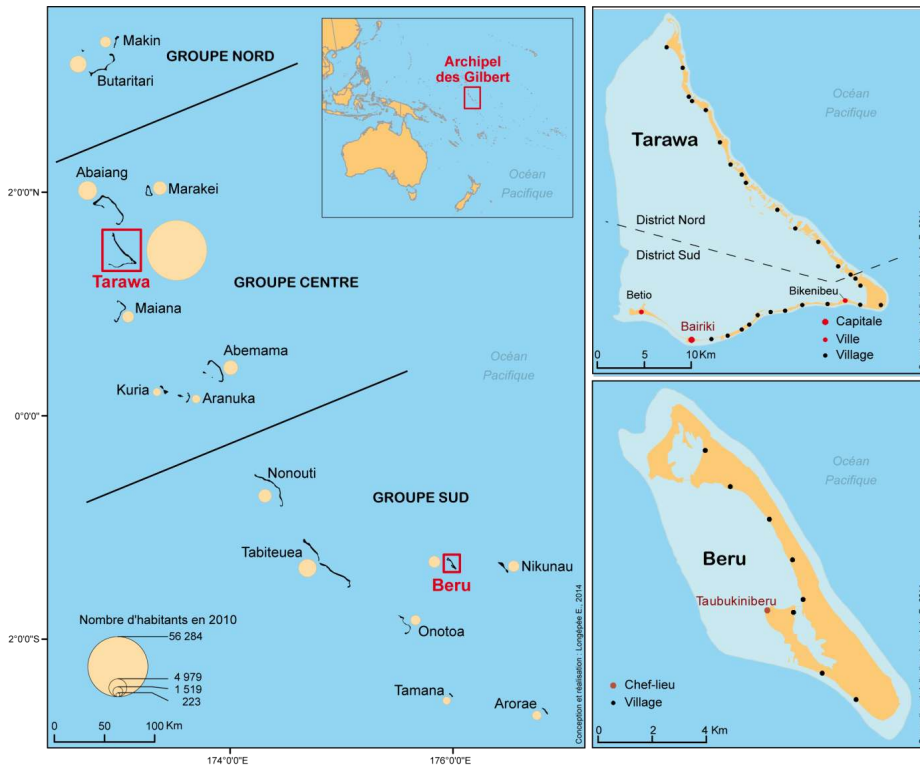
Makin
Butaritari
GROUPE NORD
Archipel des Gilbert
Océan Pacifique
Abaiang
Marakei
2°0'0"N
Tarawa
GROUPE CENTRE
Maiana
Abemama
Océan Pacifique
Kuria
Aranuka
0°0'0"
Nonouti
GROUPE SUD
Tabiteuea
Beru
Nikunau
Nombre d'habitants en 2010
56 284
4 979
1 519
223
2°0'0"S
Onotoa
Tamana
Arorae
0 50 100 Km
174°0'0"E
176°0'0"E
Conception et réalisation : Longépée E., 2014

Tarawa
Océan Pacifique
District Nord
District Sud
Betio
Bairiki
Bikenibeu
Capitale
Ville
Village
0 5 10 Km

Beru
Océan Pacifique
Taubukiniberu
Chef-lieu
Village
0 2 4 Km